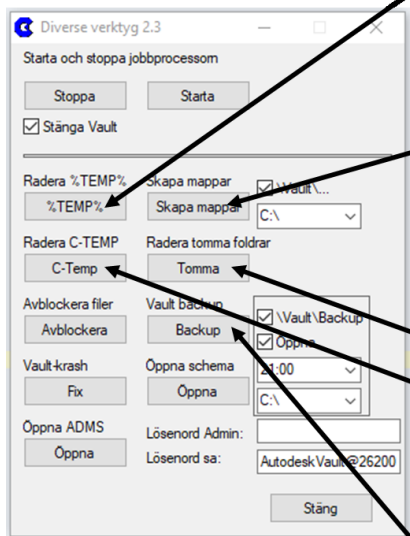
Diverse verktyg 2.3

Starta och stoppa jobbprocessorn

Stoppa

Starta

Stänga Vault

Radera %TEMP%

%TEMP%

Skapa mappar

Skapa mappar

\Vault\...

C:\

Radera C-TEMP

C-Temp

Radera tomma foldrar

Tomma

Avblockera filer

Avblockera

Vault backup

Backup

\Vault\Backup

Öppna

Vault-krash

Fix

Öppna schema

Öppna

21:00

C:\

Öppna ADMS

Öppna

Lösenord Admin:

Lösenord sa:

AutodeskVault@26200

Stäng